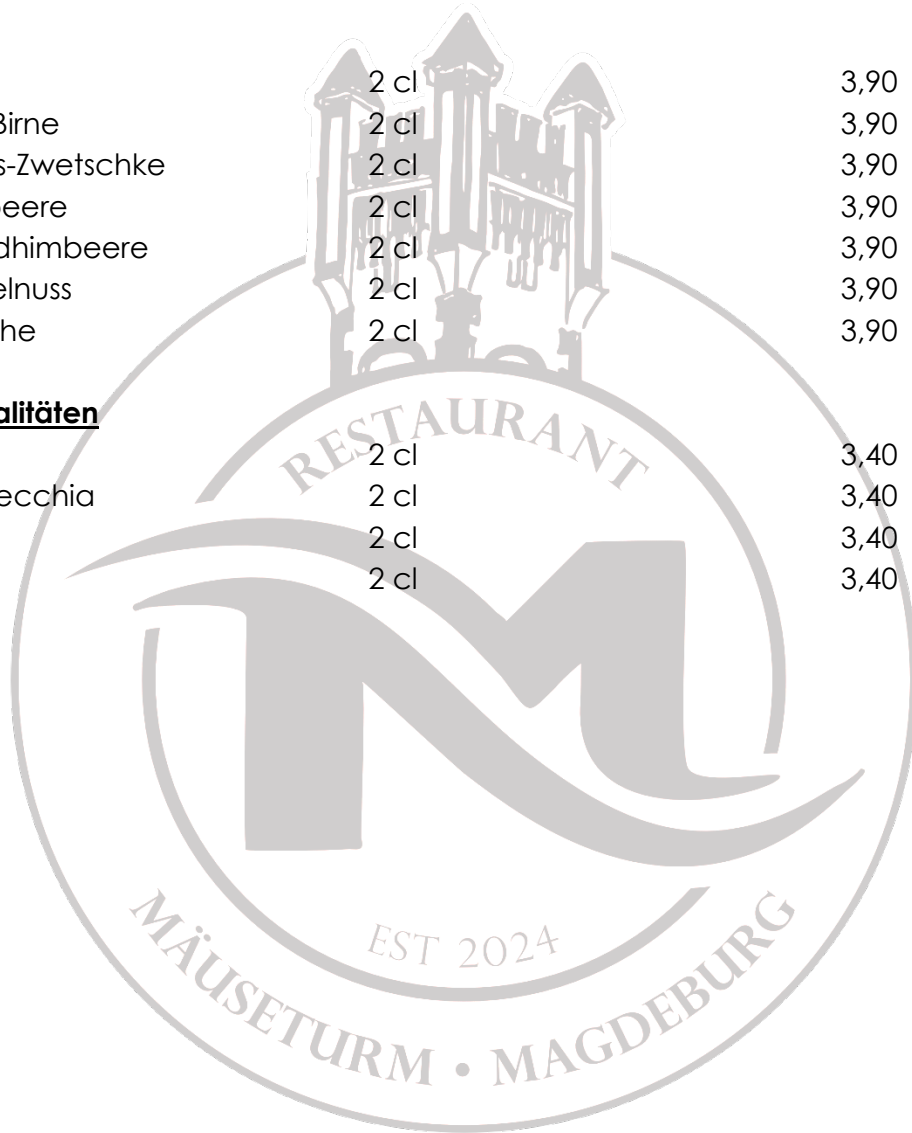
| | | |
|---|---|---|
| | 2 cl | 3,90 |
| Birne | 2 cl | 3,90 |
| s-Zwetschke | 2 cl | 3,90 |
| eere | 2 cl | 3,90 |
| dhimbeere | 2 cl | 3,90 |
| elnuss | 2 cl | 3,90 |
| he | 2 cl | 3,90 |

**alitäten**

| | | |
|---|---|---|
| | 2 cl | 3,40 |
| ecchia | 2 cl | 3,40 |
| | 2 cl | 3,40 |
| | 2 cl | 3,40 |

RESTAURANT
M
EST 2024
MÄUSETURM • MAGDEBURG